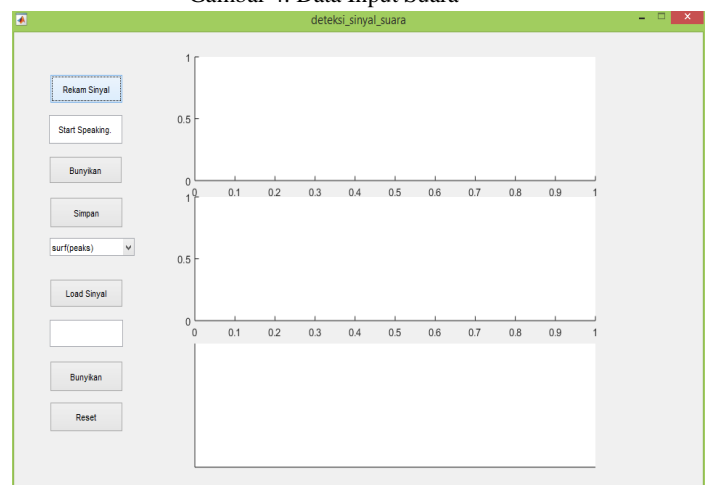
Gambar 4. Data Input Suara

deteksi_sinyal_suara

Rekam Sinyal

Start Speaking.

Bunyikan

Simpan

surf(peaks)

Load Sinyal

Bunyikan

Reset

1
0.5
0
0 0.1 0.2 0.3 0.4 0.5 0.6 0.7 0.8 0.9 1

1
0.5
0
0 0.1 0.2 0.3 0.4 0.5 0.6 0.7 0.8 0.9 1